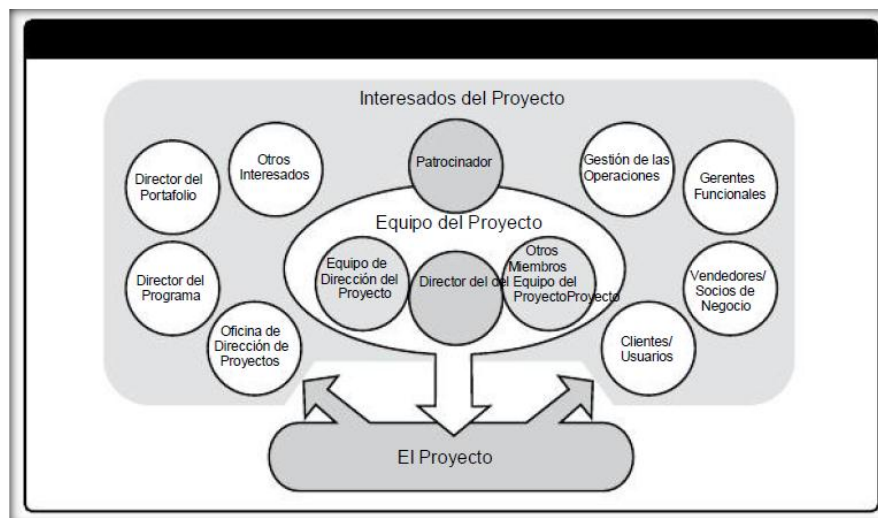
Interesados del Proyecto

Director del Portafolio

Otros Interesados

Patrocinador

Gestión de las Operaciones

Gerentes Funcionales

Equipo del Proyecto

Director del Programa

Equipo de Dirección del Proyecto

Director del del

Otros Miembros Equipo del ProyectoProyecto

Vendedores/ Socios de Negocio

Oficina de Dirección de Proyectos

Clientes/ Usuarios

El Proyecto